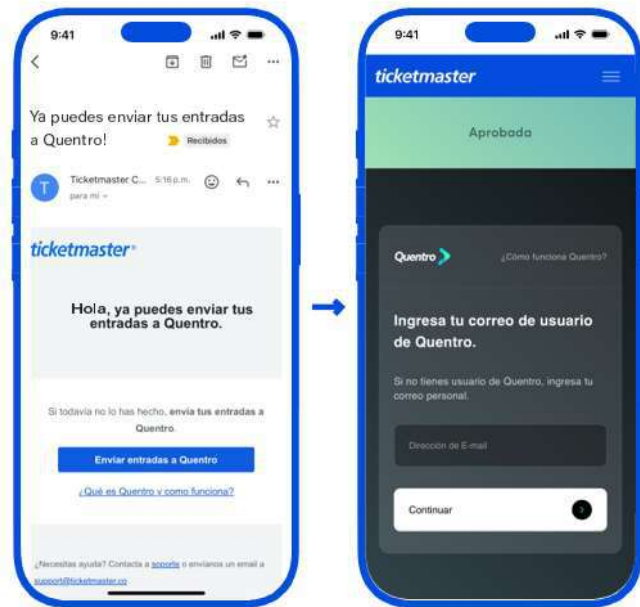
9:41

Ya puedes enviar tus entradas a Quentro!

Recibidos

Ticketmaster C... 5:16 p.m.

para mí

ticketmaster

Hola, ya puedes enviar tus entradas a Quentro.

Si todavía no lo has hecho, envía tus entradas a Quentro.

Enviar entradas a Quentro

¿Qué es Quentro y como funciona?

¿Necesitas ayuda? Contacta a soporte o envíanos un email a support@ticketmaster.co

9:41

ticketmaster

Aprobado

Quentro

¿Cómo funciona Quentro?

Ingresa tu correo de usuario de Quentro.

Si no tienes usuario de Quentro, ingresa tu correo personal.

Dirección de E-mail

Continuar